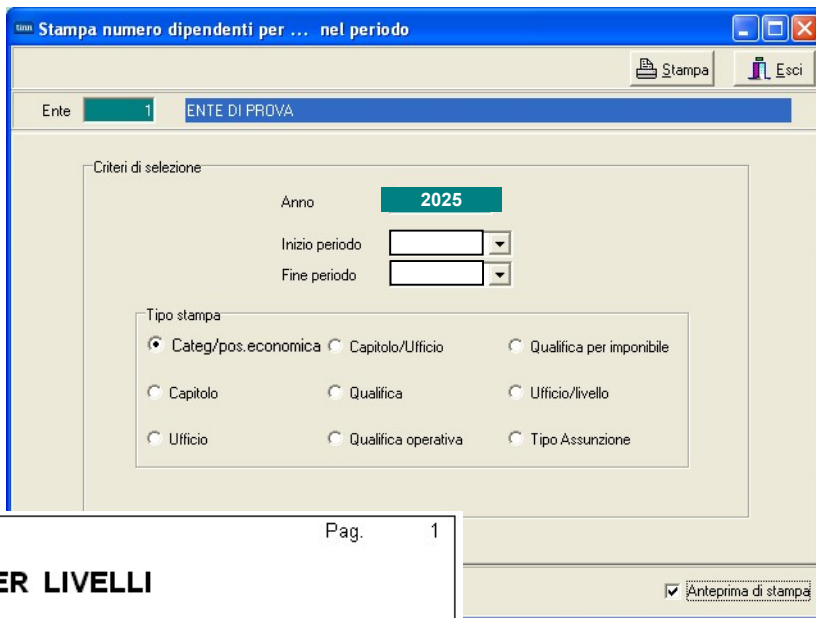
Stampa numero dipendenti per ... nel periodo

Stampa
Esci

Ente 1 ENTE DI PROVA

Criteri di selezione

Anno 2025

Inizio periodo

Fine periodo

Tipo stampa

Categ/pos.economica
Capitolo/Ufficio
Qualifica per imponibile
Capitolo
Qualifica
Ufficio/livello
Ufficio
Qualifica operativa
Tipo Assunzione

Pag. 1

ER LIVELLI

Anteprima di stampa